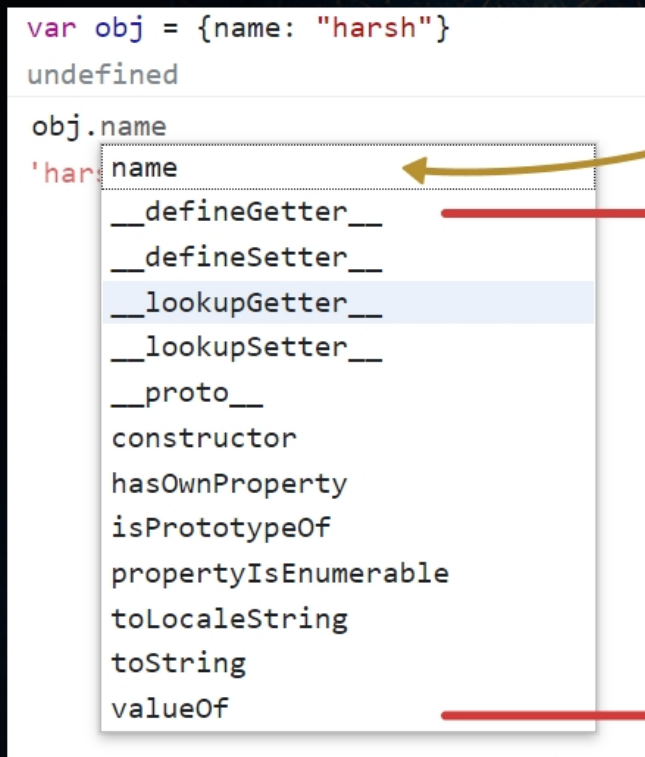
var obj = {name: "harsh"}
undefined
obj.name
'har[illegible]
name
__defineGetter__
__defineSetter__
__lookupGetter__
__lookupSetter__
__proto__
constructor
hasOwnProperty
isPrototypeOf
propertyIsEnumerable
toLocaleString
toString
valueOf